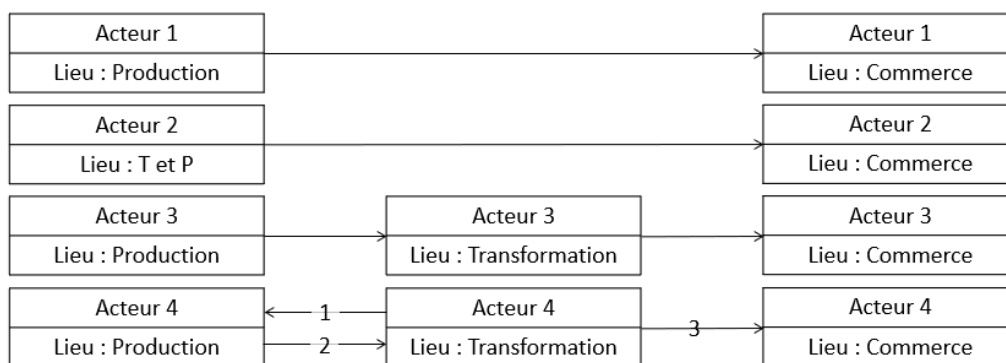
Acteur 1
Lieu : Production

Acteur 1
Lieu : Commerce

Acteur 2
Lieu : T et P

Acteur 2
Lieu : Commerce

Acteur 3
Lieu : Production

Acteur 3
Lieu : Transformation

Acteur 3
Lieu : Commerce

Acteur 4
Lieu : Production

1

2

Acteur 4
Lieu : Transformation

3

Acteur 4
Lieu : Commerce